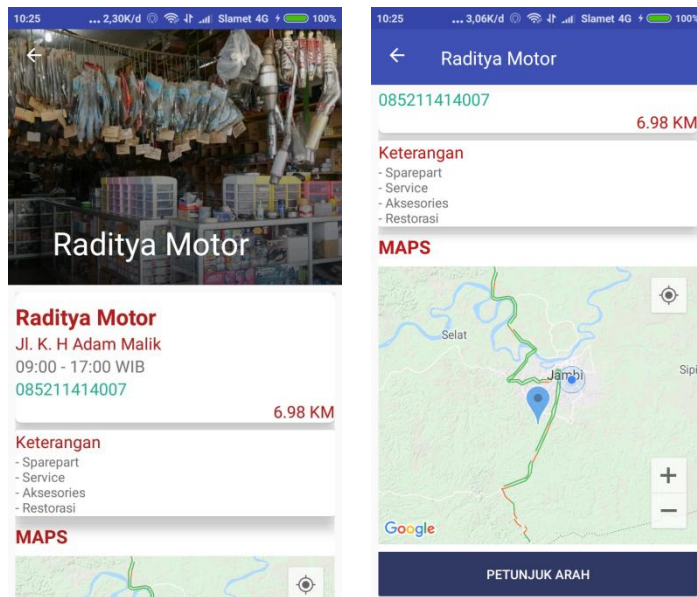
10:25 ...2,30K/d Slamet 4G 100%

Raditya Motor

Raditya Motor
Jl. K. H Adam Malik
09:00 - 17:00 WIB
085211414007
6.98 KM

Keterangan
- Sparepart
- Service
- Aksesories
- Restorasi

MAPS

10:25 ...3,06K/d Slamet 4G 100%

Raditya Motor

085211414007
6.98 KM

Keterangan
- Sparepart
- Service
- Aksesories
- Restorasi

MAPS

Selat
Jambi
Sipi

Google

+
−

PETUNJUK ARAH